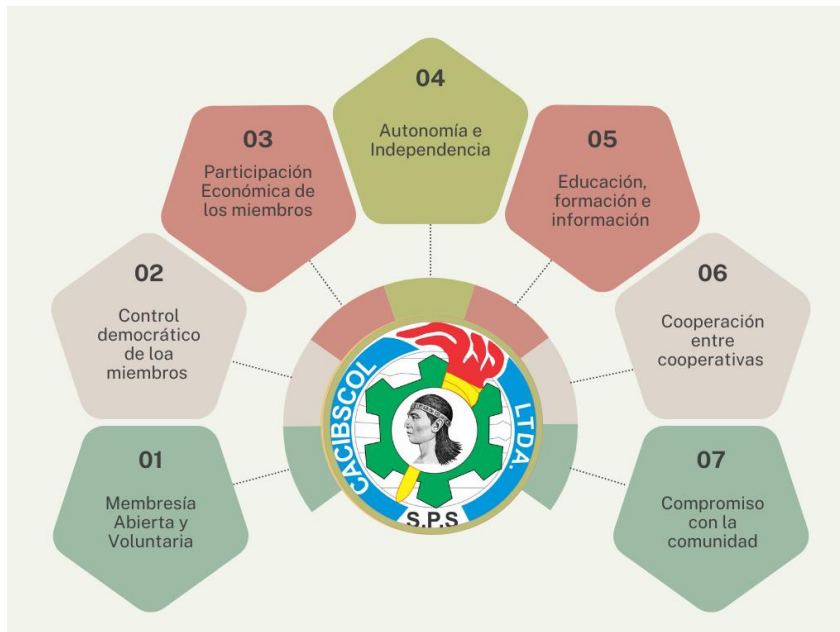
04

Autonomía e Independencia

03

Participación Económica de los miembros

05

Educación, formación e información

02

Control democrático de loa miembros

06

Cooperación entre cooperativas

CACIBSCOL LTDA.

S.P.S

01

Membresía Abierta y Voluntaria

07

Compromiso con la comunidad